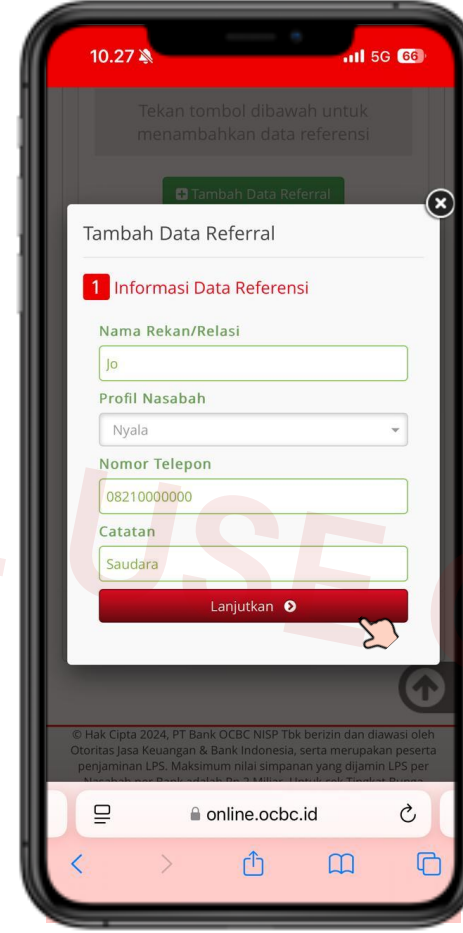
10.27 5G 66

Tekan tombol dibawah untuk menambahkan data referensi

Tambah Data Referral

Tambah Data Referral

1 Informasi Data Referensi

Nama Rekan/Relasi

Jo

Profil Nasabah

Nyala

Nomor Telepon

08210000000

Catatan

Saudara

Lanjutkan

© Hak Cipta 2024, PT Bank OCBC NISP Tbk berizin dan diawasi oleh Otoritas Jasa Keuangan & Bank Indonesia, serta merupakan peserta penjaminan LPS. Maksimum nilai simpanan yang dijamin LPS per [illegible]

online.ocbc.id